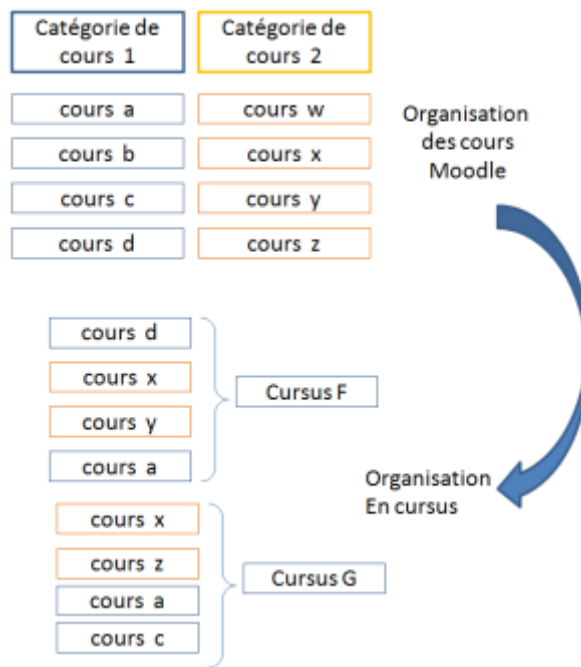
Catégorie de cours 1

cours a

cours b

cours c

cours d

Catégorie de cours 2

cours w

cours x

cours y

cours z

Organisation des cours Moodle

cours d

cours x

cours y

cours a

Cursus F

Organisation En cursus

cours x

cours z

cours a

cours c

Cursus G